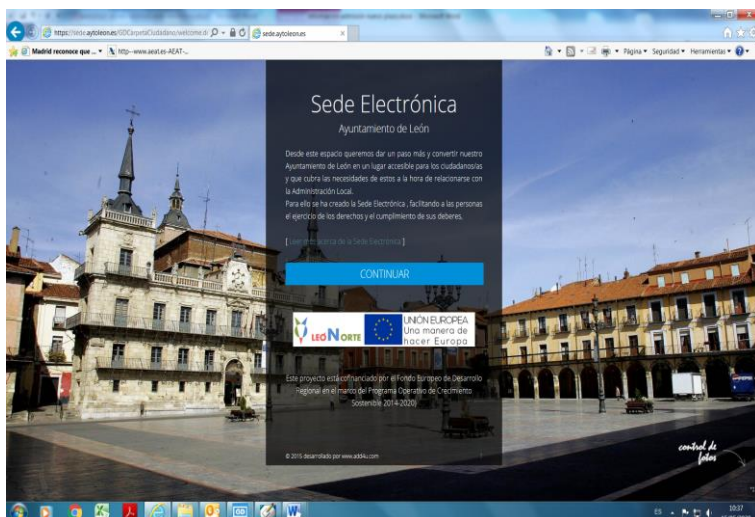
https://sede.aytoleon.es/GDCarpetaCiudadano/welcome.d
sede.aytoleon.es
Madrid reconoce que ...
http--www.aeat.es-AEAT-...
Página ▾ Seguridad ▾ Herramientas ▾

Sede Electrónica
Ayuntamiento de León

Desde este espacio queremos dar un paso más y convertir nuestro Ayuntamiento de León en un lugar accesible para los ciudadanos/as y que cubra las necesidades de estos a la hora de relacionarse con la Administración Local.
Para ello se ha creado la Sede Electrónica , facilitando a las personas el ejercicio de los derechos y el cumplimiento de sus deberes.

[ Leer más acerca de la Sede Electrónica ]

CONTINUAR

LEONORTE
UNIÓN EUROPEA
Una manera de hacer Europa

Este proyecto está cofinanciado por el Fondo Europeo de Desarrollo Regional en el marco del Programa Operativo de Crecimiento Sostenible 2014-2020

© 2015 desarrollado por www.add4u.com

control de fotos

ES
10:37